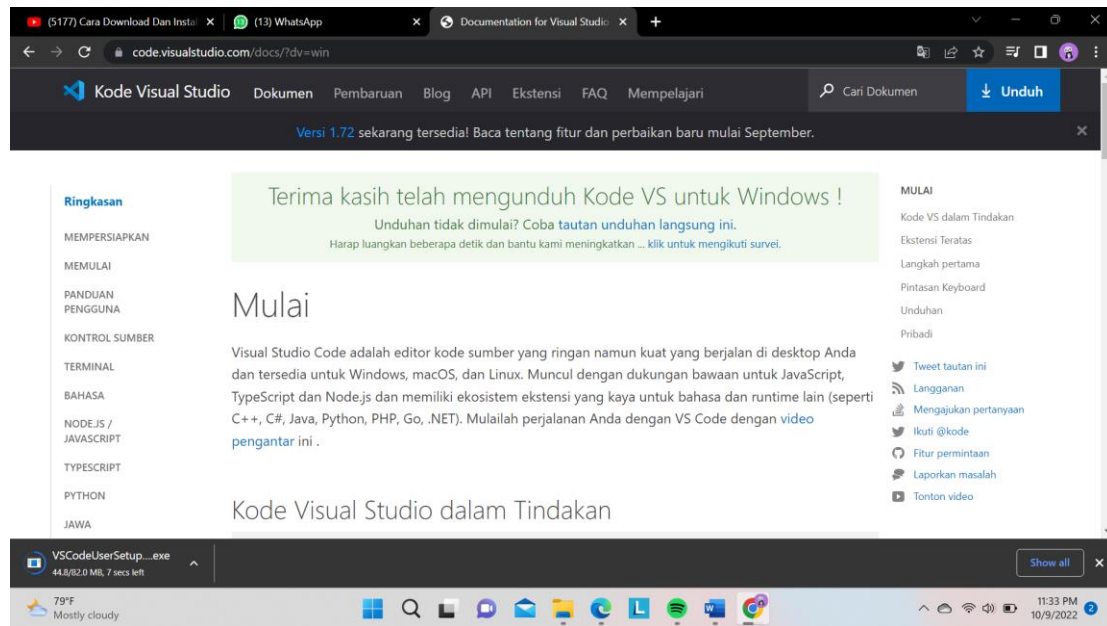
(5177) Cara Download Dan Instal ×
(13) WhatsApp ×
Documentation for Visual Studio ×
+

code.visualstudio.com/docs/?dv=win

Kode Visual Studio
Dokumen Pembaruan Blog API Ekstensi FAQ Mempelajari
Cari Dokumen
Unduh

Versi 1.72 sekarang tersedia! Baca tentang fitur dan perbaikan baru mulai September.

Ringkasan
MEMPERSIAPKAN
MEMULAI
PANDUAN PENGGUNA
KONTROL SUMBER
TERMINAL
BAHASA
NODE.JS / JAVASCRIPT
TYPESCRIPT
PYTHON
JAWA

Terima kasih telah mengunduh Kode VS untuk Windows !
Unduhan tidak dimulai? Coba tautan unduhan langsung ini.
Harap luangkan beberapa detik dan bantu kami meningkatkan ... klik untuk mengikuti survei.

Mulai

Visual Studio Code adalah editor kode sumber yang ringan namun kuat yang berjalan di desktop Anda dan tersedia untuk Windows, macOS, dan Linux. Muncul dengan dukungan bawaan untuk JavaScript, TypeScript dan Node.js dan memiliki ekosistem ekstensi yang kaya untuk bahasa dan runtime lain (seperti C++, C#, Java, Python, PHP, Go, .NET). Mulailah perjalanan Anda dengan VS Code dengan video pengantar ini .

Kode Visual Studio dalam Tindakan

MULAI
Kode VS dalam Tindakan
Ekstensi Teratas
Langkah pertama
Pintasan Keyboard
Unduhan
Pribadi

Tweet tautan ini
Langganan
Mengajukan pertanyaan
Ikuti @kode
Fitur permintaan
Laporkan masalah
Tonton video

VSCodeUserSetup....exe
44.8/82.0 MB, 7 secs left
Show all

79°F
Mostly cloudy
11:33 PM
10/9/2022